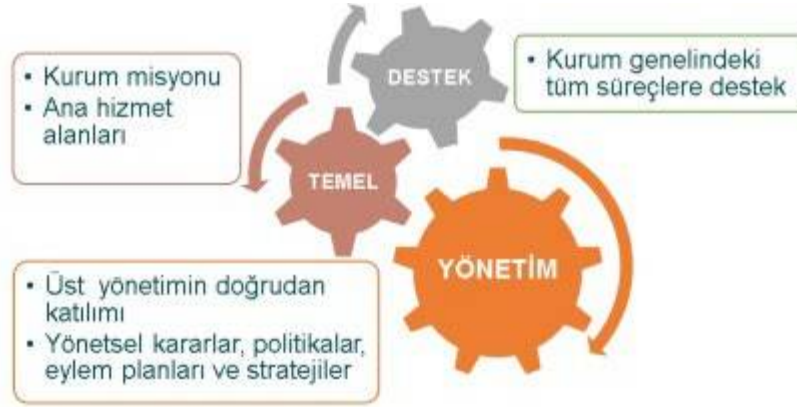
• Kurum misyonu
• Ana hizmet alanları

DESTEK

• Kurum genelindeki tüm süreçlere destek

TEMEL

YÖNETİM

• Üst yönetimin doğrudan katılımı
• Yönetsel kararlar, politikalar, eylem planları ve stratejiler